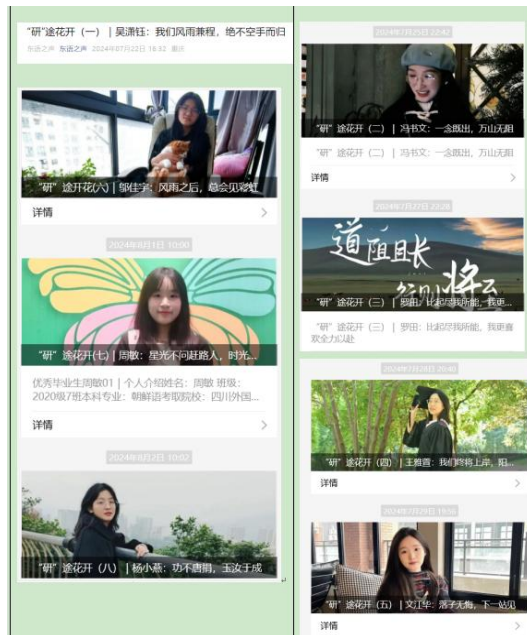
"研"途花开（一）| 吴潇钰：我们风雨兼程，绝不空手而归

东语之声 东语之声 2024年07月22日 16:32 重庆

"研"途花开（六）| 邹佳宇：风雨之后，总会见彩虹

详情

2024年8月1日 10:00

"研"途花开（七）| 周歆：星光不问赶路人，时光...

优秀毕业生周歆01 | 个人介绍姓名：周歆 班级：2020级7班本科专业：朝鲜语专业院校：四川外国...

详情

2024年8月2日 10:02

"研"途花开（八）| 杨小燕：功不唐捐，玉汝于成

2024年7月25日 22:42

"研"途花开（二）| 冯书文：一念既出，万山无阻

"研"途花开（二）| 冯书文：一念既出，万山无阻

详情

2024年7月27日 22:28

道阻且长 行则将至

"研"途花开（三）| 罗田：比起尽我所能，我更...

"研"途花开（三）| 罗田：比起尽我所能，我更喜欢全力以赴

2024年7月28日 20:40

"研"途花开（四）| 王雅言：我们终将上岸，阳...

详情

2024年7月29日 19:56

"研"途花开（五）| 文江华：落子无悔，下一站见

详情